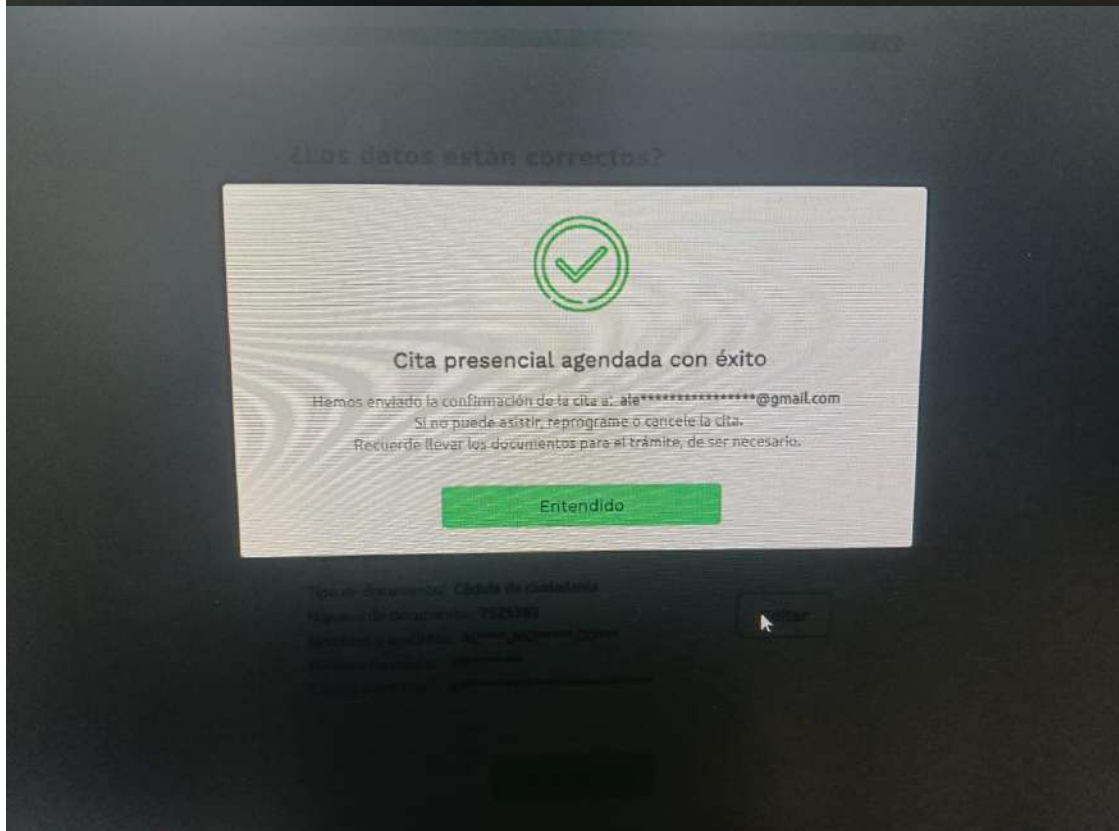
¿Los datos están correctos?

Cita presencial agendada con éxito

Hemos enviado la confirmación de la cita a: ale*****************@gmail.com
Si no puede asistir, reprograme o cancele la cita.
Recuerde llevar los documentos para el trámite, de ser necesario.

Entendido

Tipo de documento: Cédula de ciudadanía
Número de documento: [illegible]
Nombres y apellidos: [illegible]
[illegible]
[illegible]

Editar